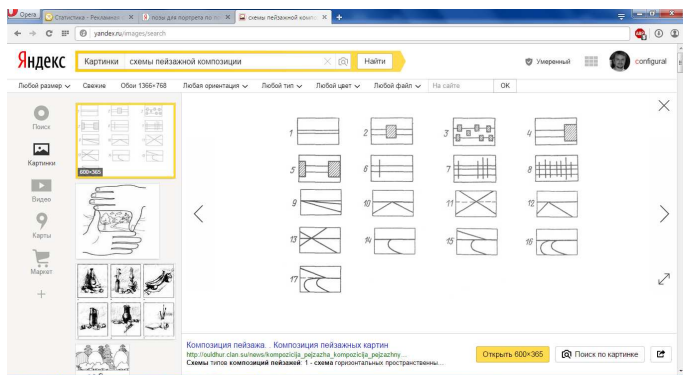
Opera | Статистика - Рекламная | позы для портрета по | схемы пейзажной компо | +

yandex.ru/images/search

Яндекс | Картинки | схемы пейзажной композиции | Найти | Умеренный | configural

Любой размер | Свежие | Обои 1366×768 | Любая ориентация | Любой тип | Любой цвет | Любой файл | На сайте | OK

Поиск
Картинки
Видео
Карты
Маркет

600×365

1 2 3 4 5 6 7 8 9 10 11 12 13 14 15 16 17

Композиция пейзажа... Композиция пейзажных картин
http://ouldhur.clan.su/news/kompozicija_pejzazha_kompozicija_pejzazhny...
Схемы типов композиций пейзажей: 1 - схема горизонтальных пространствен...

Открыть 600×365 | Поиск по картинке